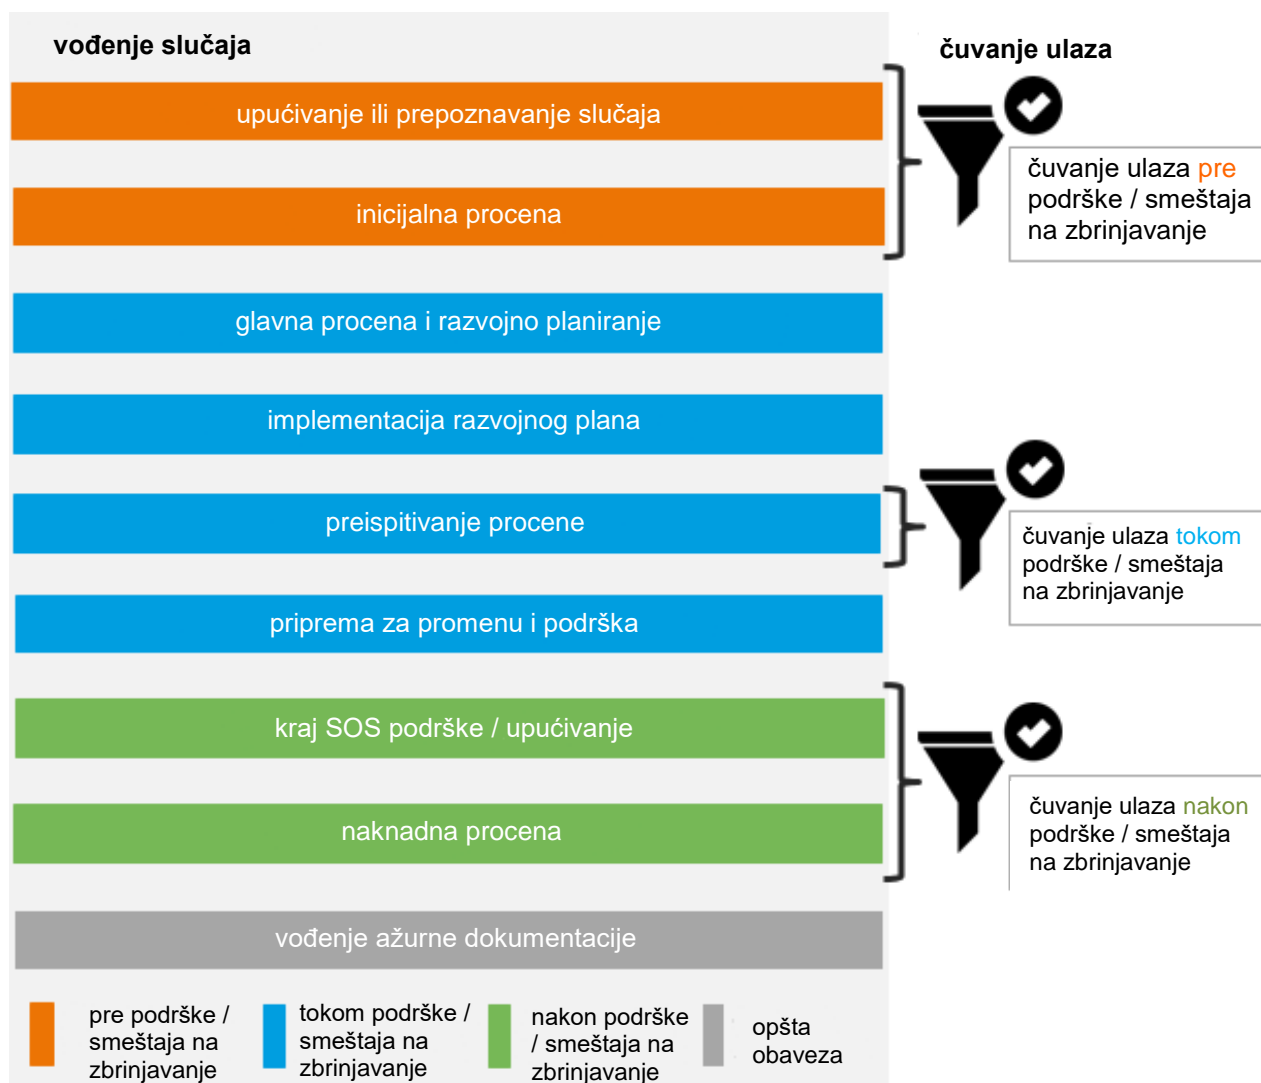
vođenje slučaja

upućivanje ili prepoznavanje slučaja

inicijalna procena

glavna procena i razvojno planiranje

implementacija razvojnog plana

preispitivanje procene

priprema za promenu i podrška

kraj SOS podrške / upućivanje

naknadna procena

vođenje ažurne dokumentacije

pre podrške / smeštaja na zbrinjavanje

tokom podrške / smeštaja na zbrinjavanje

nakon podrške / smeštaja na zbrinjavanje

opšta obaveza

čuvanje ulaza

čuvanje ulaza pre podrške / smeštaja na zbrinjavanje

čuvanje ulaza tokom podrške / smeštaja na zbrinjavanje

čuvanje ulaza nakon podrške / smeštaja na zbrinjavanje